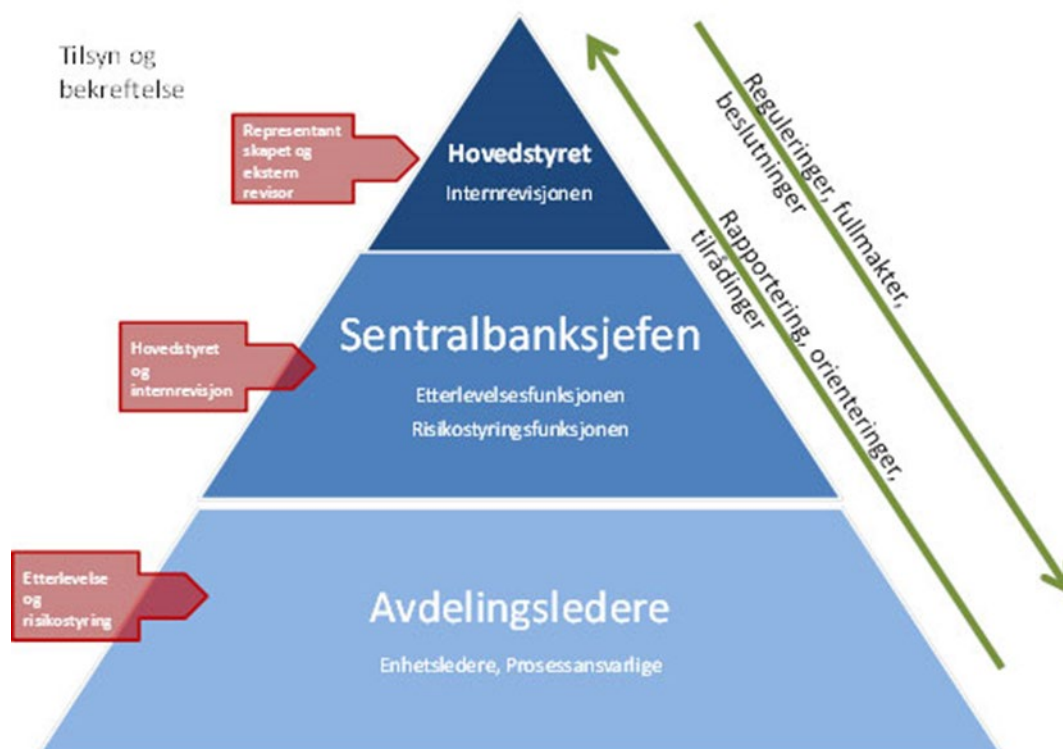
Tilsyn og bekreftelse

Representantskapet og ekstern revisor

Hovedstyret
Internrevisjonen

Hovedstyret og internrevisjon

Sentralbanksjefen
Etterlevelsesfunksjonen
Risikostyringsfunksjonen

Etterlevelse og risikostyring

Avdelingsledere
Enhetsledere, Prosessansvarlige

Reguleringer, fullmakter, beslutninger

Rapportering, orienteringer, tilrådinger